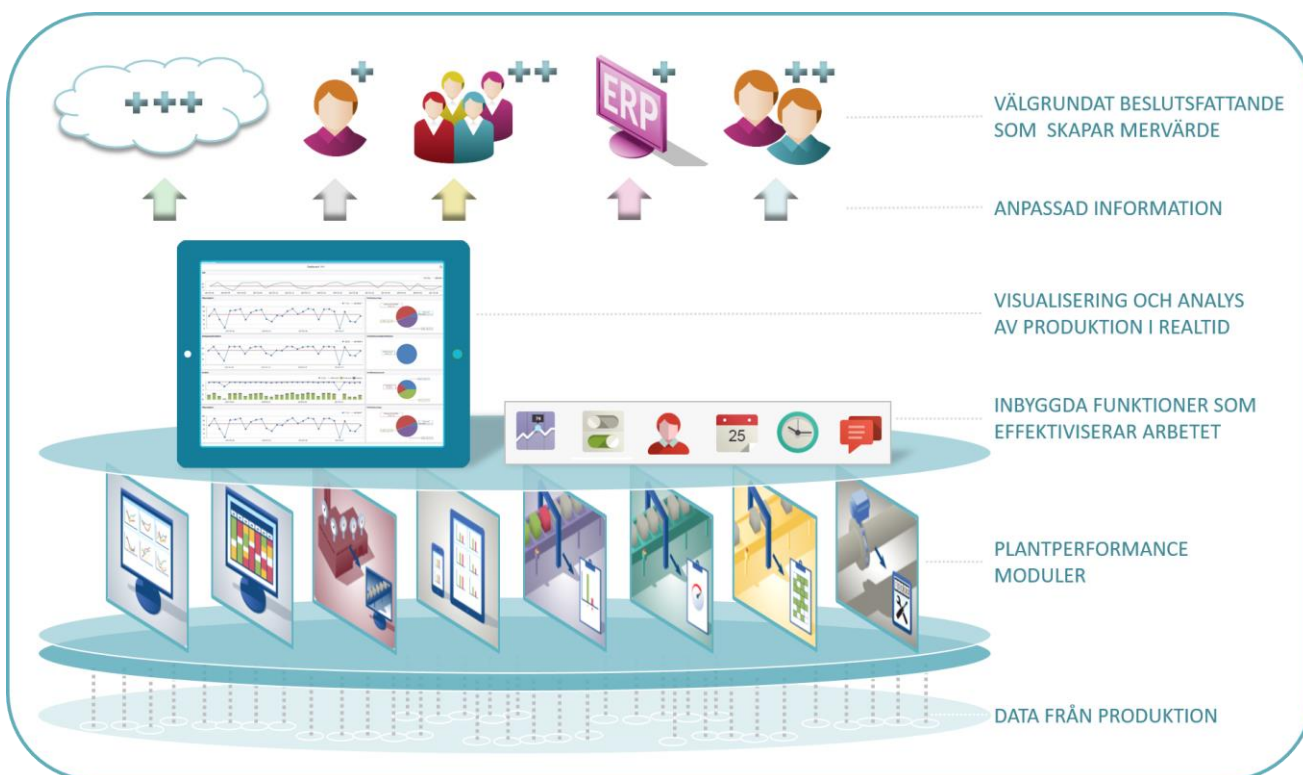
ERP

25

VÄLGRUNDAT BESLUTSFATTANDE SOM SKAPAR MERVÄRDE

ANPASSAD INFORMATION

VISUALISERING OCH ANALYS AV PRODUKTION I REALTID

INBYGGDA FUNKTIONER SOM EFFEKTIVISERAR ARBETET

PLANTPERFORMANCE MODULER

DATA FRÅN PRODUKTION